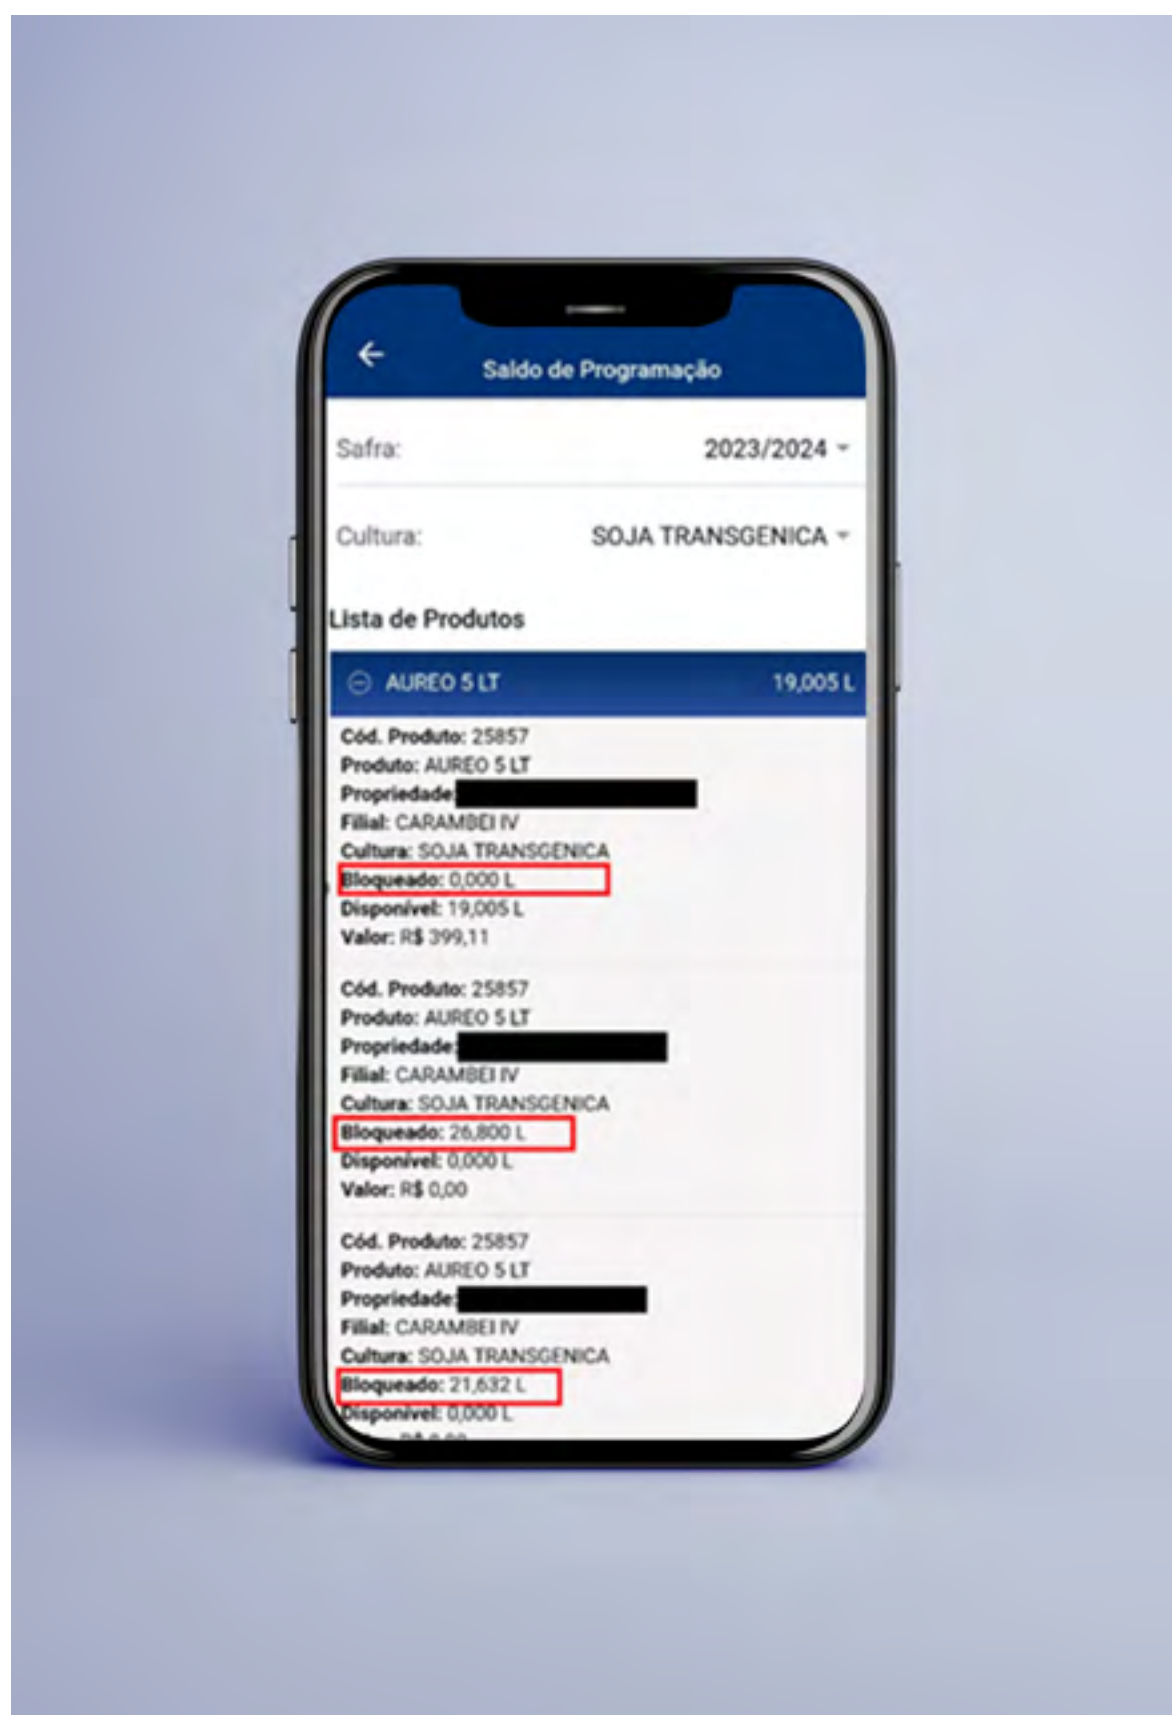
Saldo de Programação

Safra: 2023/2024

Cultura: SOJA TRANSGENICA

Lista de Produtos

AUREO 5 LT 19,005 L

Cód. Produto: 25857
Produto: AUREO 5 LT
Propriedade:
Filial: CARAMBEI IV
Cultura: SOJA TRANSGENICA
Bloqueado: 0,000 L
Disponível: 19,005 L
Valor: R$ 399,11

Cód. Produto: 25857
Produto: AUREO 5 LT
Propriedade:
Filial: CARAMBEI IV
Cultura: SOJA TRANSGENICA
Bloqueado: 26,800 L
Disponível: 0,000 L
Valor: R$ 0,00

Cód. Produto: 25857
Produto: AUREO 5 LT
Propriedade:
Filial: CARAMBEI IV
Cultura: SOJA TRANSGENICA
Bloqueado: 21,632 L
Disponível: 0,000 L
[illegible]